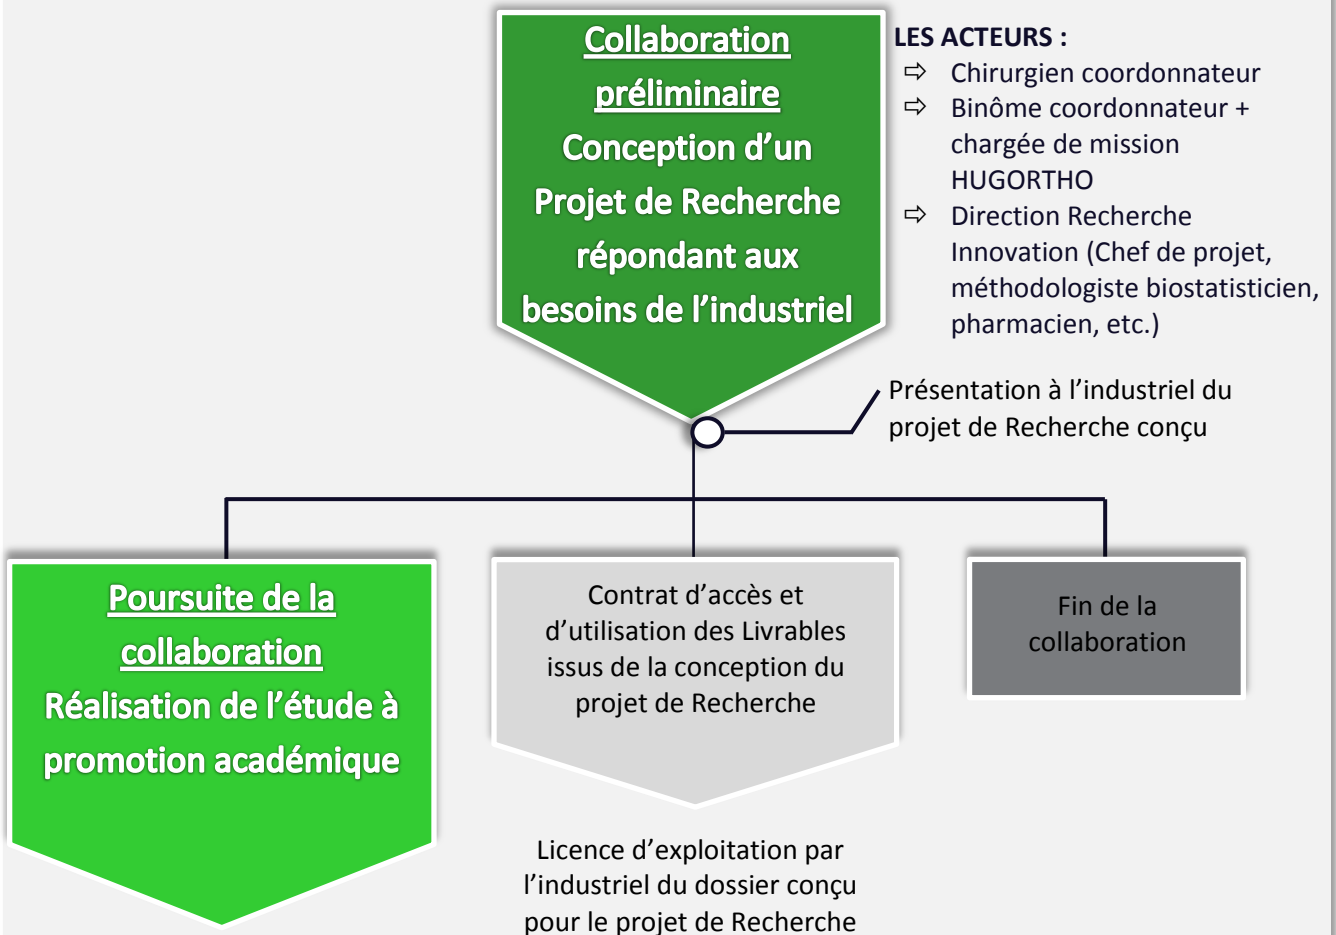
Collaboration préliminaire
Conception d'un Projet de Recherche répondant aux besoins de l'industriel

LES ACTEURS :
⇨ Chirurgien coordonnateur
⇨ Binôme coordonnateur + chargée de mission HUGORTHO
⇨ Direction Recherche Innovation (Chef de projet, méthodologiste biostatisticien, pharmacien, etc.)

Présentation à l'industriel du projet de Recherche conçu

Poursuite de la collaboration
Réalisation de l'étude à promotion académique

Contrat d'accès et d'utilisation des Livrables issus de la conception du projet de Recherche

Fin de la collaboration

Licence d'exploitation par l'industriel du dossier conçu pour le projet de Recherche